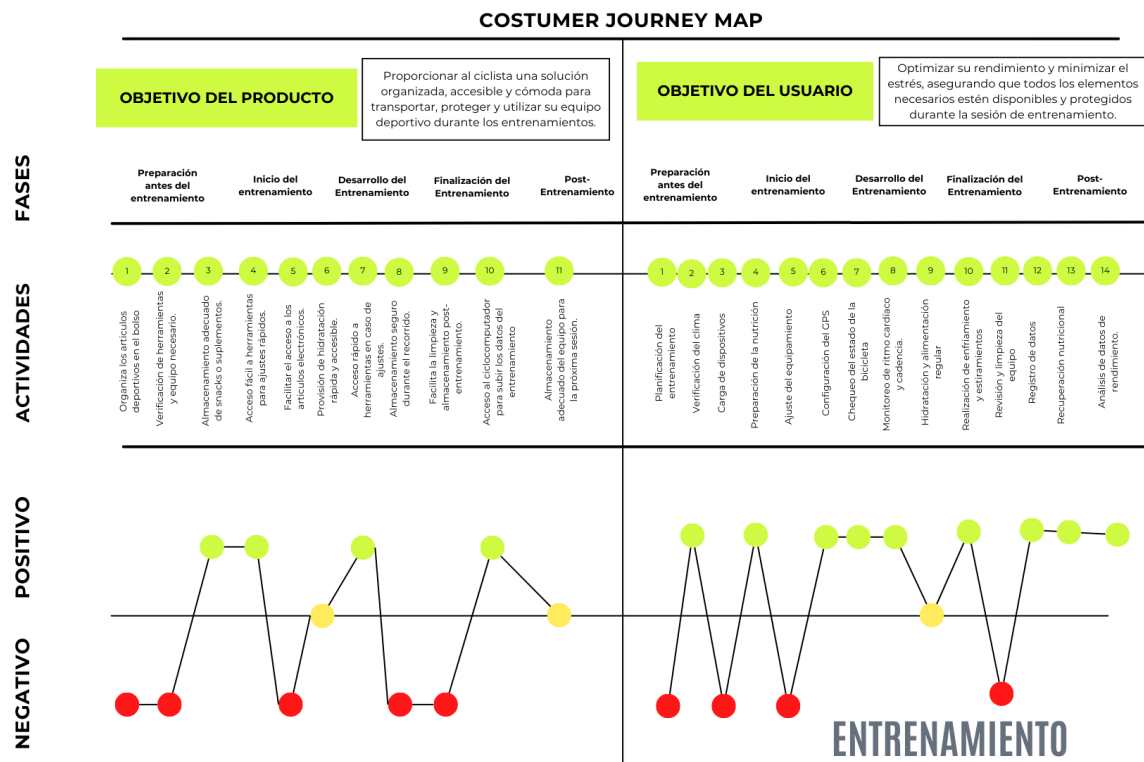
COSTUMER JOURNEY MAP

OBJETIVO DEL PRODUCTO

Proporcionar al ciclista una solución organizada, accesible y cómoda para transportar, proteger y utilizar su equipo deportivo durante los entrenamientos.

OBJETIVO DEL USUARIO

Optimizar su rendimiento y minimizar el estrés, asegurando que todos los elementos necesarios estén disponibles y protegidos durante la sesión de entrenamiento.

FASES

Preparación antes del entrenamiento
Inicio del entrenamiento
Desarrollo del Entrenamiento
Finalización del Entrenamiento
Post-Entrenamiento

Preparación antes del entrenamiento
Inicio del entrenamiento
Desarrollo del Entrenamiento
Finalización del Entrenamiento
Post-Entrenamiento

ACTIVIDADES

1 Organiza los artículos deportivos en el bolso
2 Verificación de herramientas y equipo necesario.
3 Almacenamiento adecuado de snacks o suplementos.
4 Acceso fácil a herramientas para ajustes rápidos.
5 Facilitar el acceso a los artículos electrónicos.
6 Provisión de hidratación rápida y accesible.
7 Acceso rápido a herramientas en caso de ajustes.
8 Almacenamiento seguro durante el recorrido.
9 Facilita la limpieza y almacenamiento post-entrenamiento.
10 Acceso al ciclocomputador para subir los datos del entrenamiento
11 Almacenamiento adecuado del equipo para la proxima sesión.

1 Planificación del entrenamiento
2 Verificación del clima
3 Carga de dispositivos
4 Preparación de la nutrición
5 Ajuste del equipamiento
6 Configuración del GPS
7 Chequeo del estado de la bicicleta
8 Monitoreo de ritmo cardíaco y cadencia.
9 Hidratación y alimentación regular
10 Realización de enfriamiento y estiramientos
11 Revisión y limpieza del equipo
12 Registro de datos
13 Recuperación nutricional
14 Análisis de datos de rendimiento.

POSITIVO

NEGATIVO

ENTRENAMIENTO